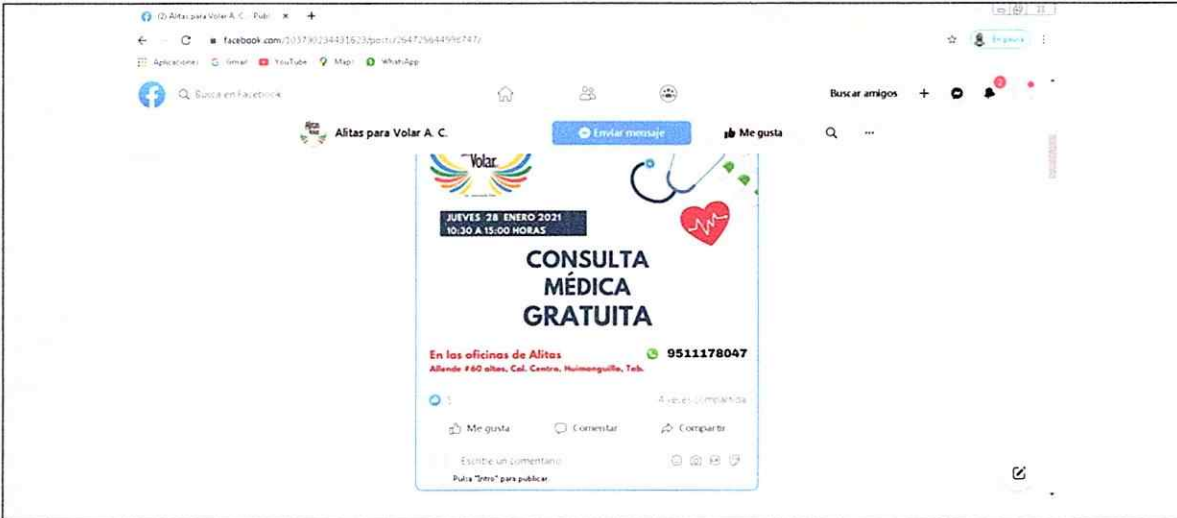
(2) Alitas para Volar A. C. - Publ ×

facebook.com/103790234431623/posts/264725644995747/

Aplicaciones Gmail YouTube Maps WhatsApp

Buscar en Facebook

Buscar amigos

Alitas para Volar A. C.

Enviar mensaje

Me gusta

Volar

JUEVES 28 ENERO 2021
10:30 A 15:00 HORAS

CONSULTA MÉDICA GRATUITA

En las oficinas de Alitas

9511178047

Allende #60 altos, Col. Centro, Huimanguillo, Tab.

1

4 veces compartido

Me gusta

Comentar

Compartir

Escribe un comentario...

Pulsa "Intro" para publicar.